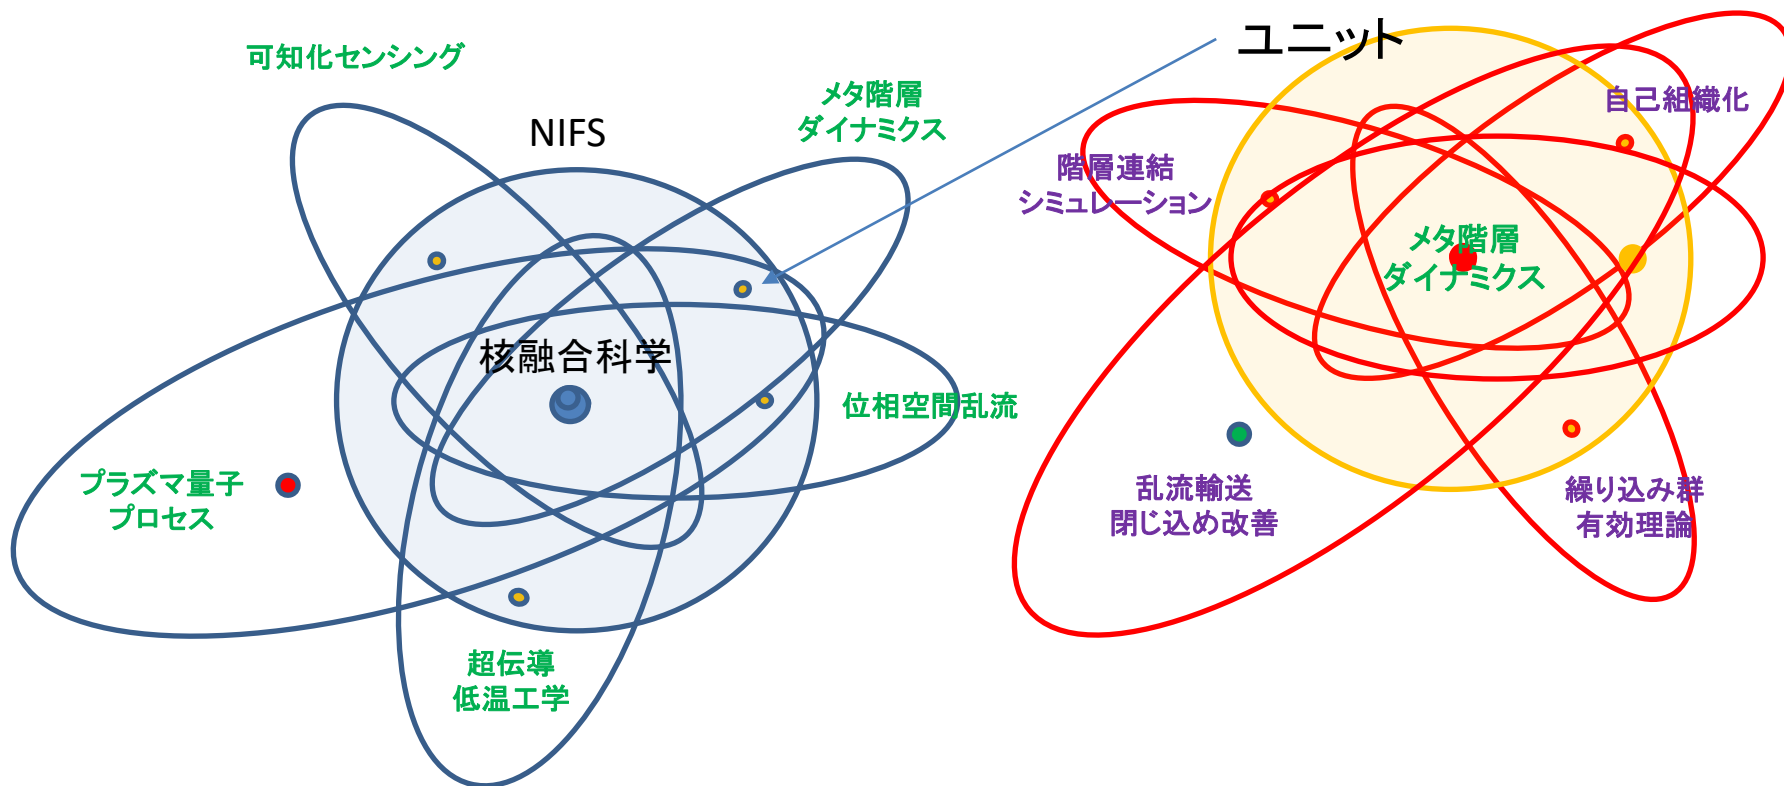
可知化センシング

NIFS

メタ階層
ダイナミクス

ユニット

自己組織化

階層連結
シミュレーション

メタ階層
ダイナミクス

核融合科学

位相空間乱流

プラズマ量子
プロセス

乱流輸送
閉じ込め改善

繰り込み群
有効理論

超伝導
低温工学